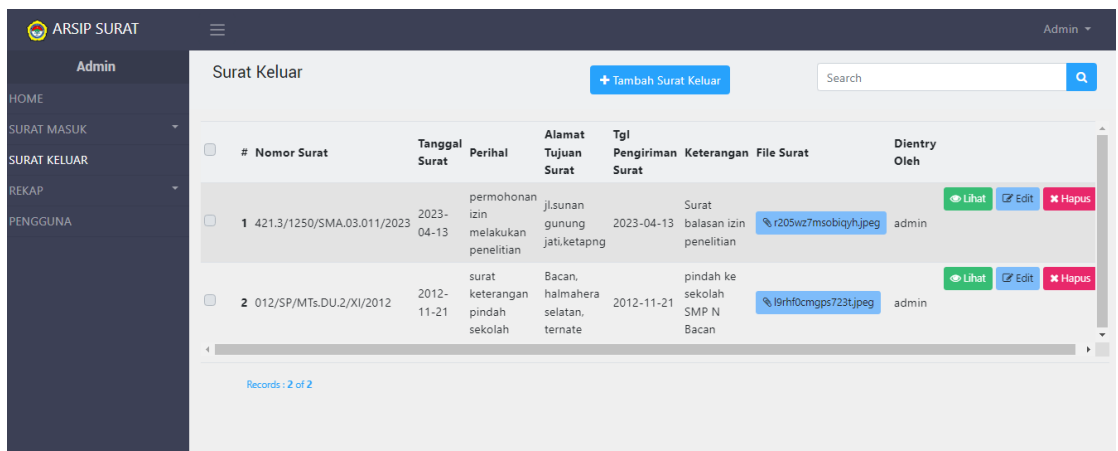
ARSIP SURAT

Admin

Admin

HOME

SURAT MASUK

SURAT KELUAR

REKAP

PENGGUNA

Surat Keluar

Tambah Surat Keluar

Search

| | # | Nomor Surat | Tanggal Surat | Perihal | Alamat Tujuan Surat | Tgl Pengiriman Surat | Keterangan | File Surat | Dientry Oleh | |
|---|---|---|---|---|---|---|---|---|---|---|
| | 1 | 421.3/1250/SMA.03.011/2023 | 2023-04-13 | permohonan izin melakukan penelitian | jl.sunan gunung jati,ketapng | 2023-04-13 | Surat balasan izin penelitian | r205wz7msobiqyh.jpeg | admin | Lihat Edit Hapus |
| | 2 | 012/SP/MTs.DU.2/XI/2012 | 2012-11-21 | surat keterangan pindah sekolah | Bacan, halmahera selatan, ternate | 2012-11-21 | pindah ke sekolah SMP N Bacan | l9rhf0cmgps723t.jpeg | admin | Lihat Edit Hapus |

Records : 2 of 2